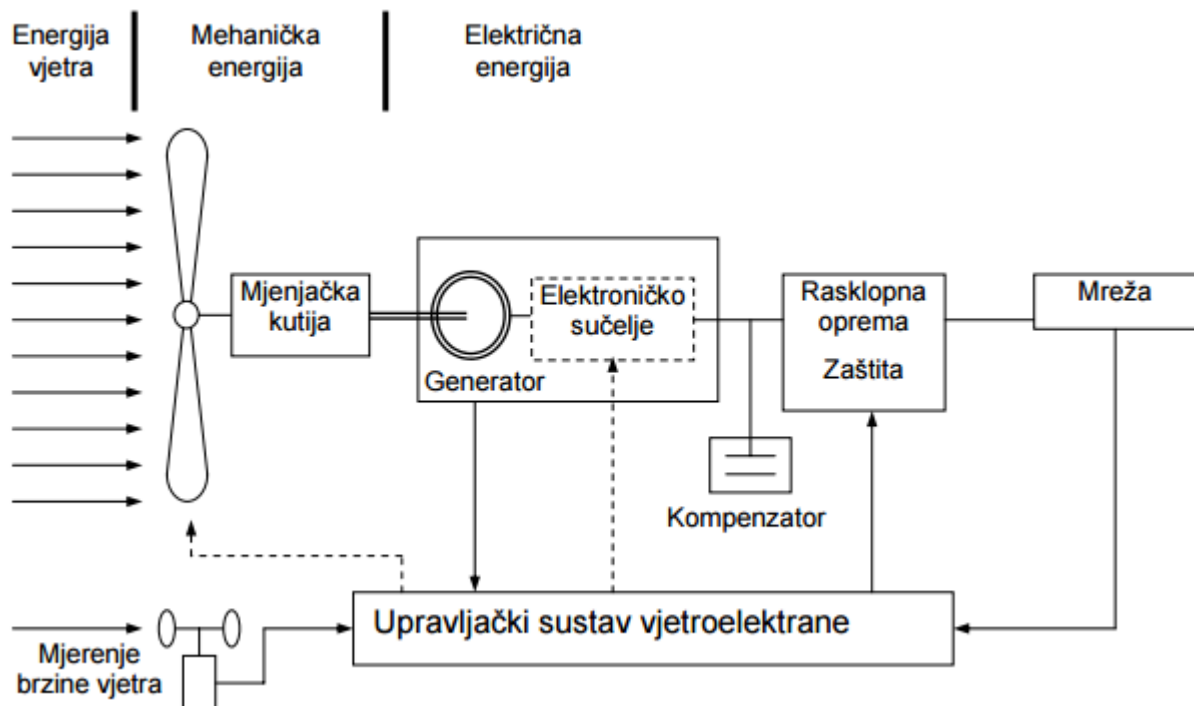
Energija vjetra

Mehanička energija

Električna energija

Mjenjačka kutija

Elektroničko sučelje

Generator

Rasklopna oprema

Zaštita

Mreža

Kompenzator

Upravljački sustav vjetroelektrane

Mjerenje brzine vjetra